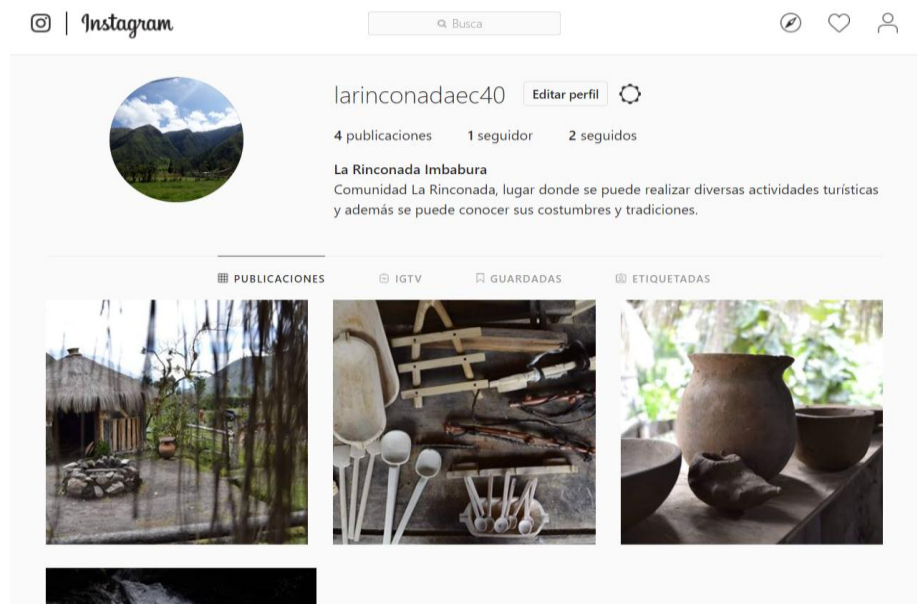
Instagram

Busca

larinconadaec40 Editar perfil

4 publicaciones 1 seguidor 2 seguidos

La Rinconada Imbabura
Comunidad La Rinconada, lugar donde se puede realizar diversas actividades turísticas y además se puede conocer sus costumbres y tradiciones.

PUBLICACIONES IGTV GUARDADAS ETIQUETADAS